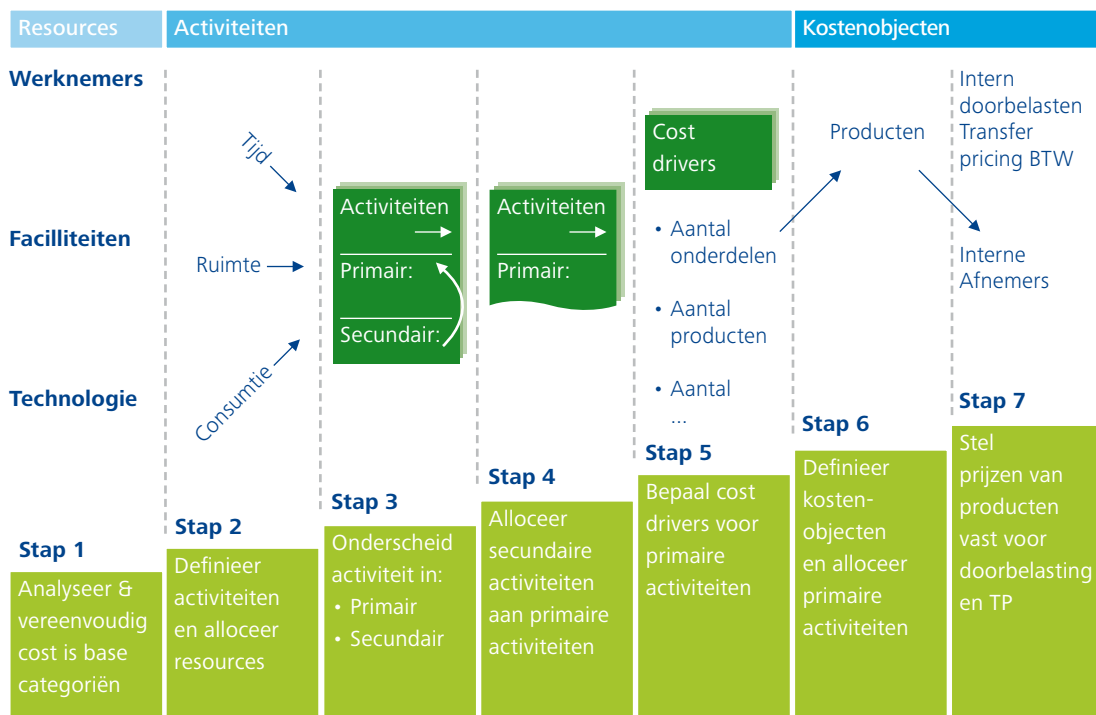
Resources | Activiteiten | Kostenobjecten

Werknemers

Facilliteiten

Technologie

Tijd

Ruimte

Consumtie

Activiteiten

Primair:

Secundair:

Activiteiten

Primair:

Cost drivers

• Aantal onderdelen

• Aantal producten

• Aantal ...

Producten

Intern doorbelasten Transfer pricing BTW

Interne Afnemers

Stap 1
Analyseer & vereenvoudig cost is base categoriën

Stap 2
Definieer activiteiten en alloceer resources

Stap 3
Onderscheid activiteit in:
• Primair
• Secundair

Stap 4
Alloceer secundaire activiteiten aan primaire activiteiten

Stap 5
Bepaal cost drivers voor primaire activiteiten

Stap 6
Definieer kosten-objecten en alloceer primaire activiteiten

Stap 7
Stel prijzen van producten vast voor doorbelasting en TP